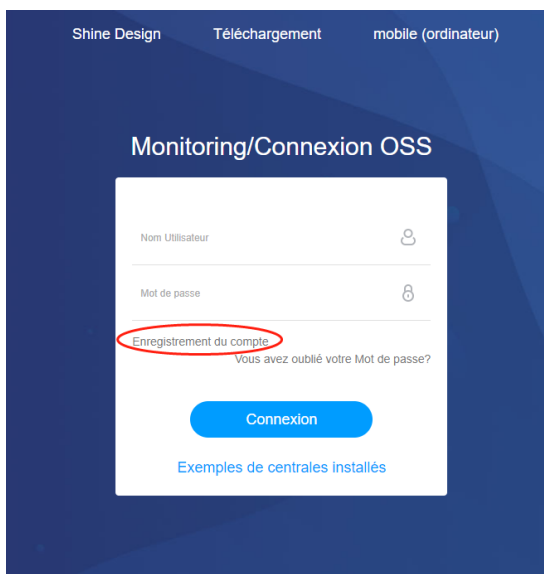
Shine Design Téléchargement mobile (ordinateur)

Monitoring/Connexion OSS

Nom Utilisateur

Mot de passe

Enregistrement du compte

Vous avez oublié votre Mot de passe?

Connexion

Exemples de centrales installés